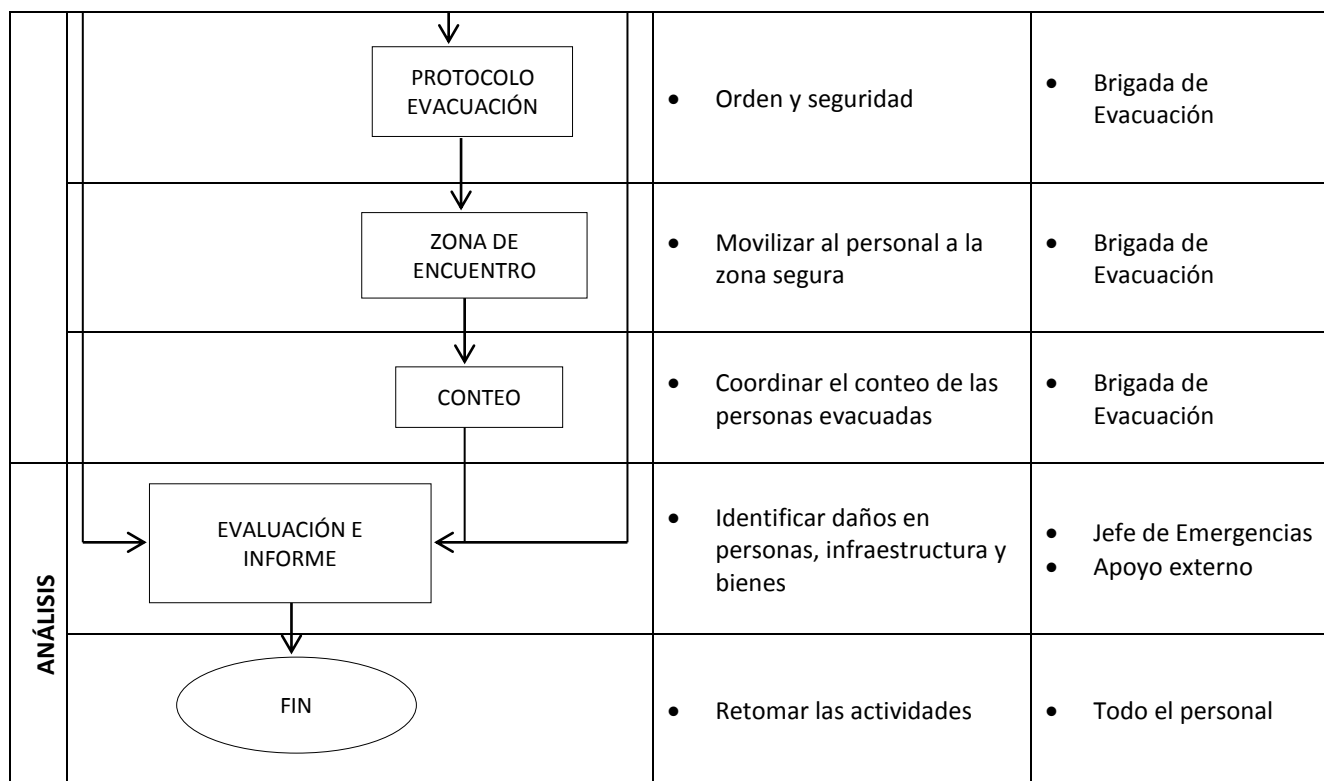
| | | | |
|---|---|---|---|
| | PROTOCOLO EVACUACIÓN | • Orden y seguridad | • Brigada de Evacuación |
| | ZONA DE ENCUENTRO | • Movilizar al personal a la zona segura | • Brigada de Evacuación |
| | CONTEO | • Coordinar el conteo de las personas evacuadas | • Brigada de Evacuación |
| ANÁLISIS | EVALUACIÓN E INFORME | • Identificar daños en personas, infraestructura y bienes | • Jefe de Emergencias<br>• Apoyo externo |
| | FIN | • Retomar las actividades | • Todo el personal |